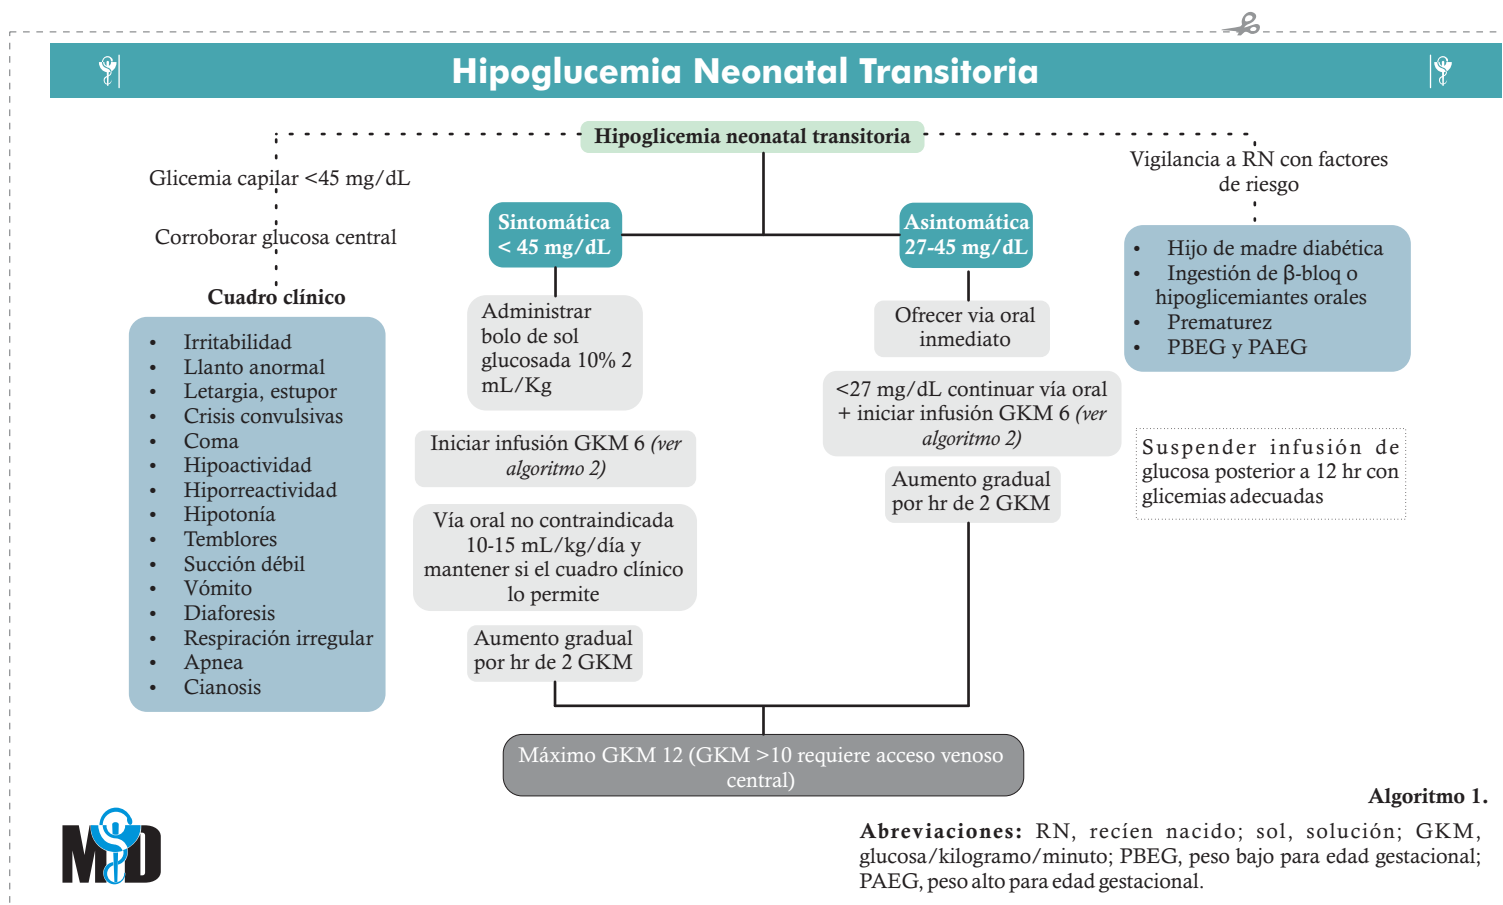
Hipoglucemia Neonatal Transitoria

Hipoglicemia neonatal transitoria

Glicemia capilar <45 mg/dL

Corroborar glucosa central

Cuadro clínico

- Irritabilidad
- Llanto anormal
- Letargia, estupor
- Crisis convulsivas
- Coma
- Hipoactividad
- Hiporreactividad
- Hipotonía
- Temblores
- Succión débil
- Vómito
- Diaforesis
- Respiración irregular
- Apnea
- Cianosis

Sintomática
< 45 mg/dL

Administrar bolo de sol glucosada 10% 2 mL/Kg

Iniciar infusión GKM 6 (ver algoritmo 2)

Vía oral no contraindicada 10-15 mL/kg/día y mantener si el cuadro clínico lo permite

Aumento gradual por hr de 2 GKM

Asintomática
27-45 mg/dL

Ofrecer via oral inmediato

<27 mg/dL continuar vía oral + iniciar infusión GKM 6 (ver algoritmo 2)

Aumento gradual por hr de 2 GKM

Máximo GKM 12 (GKM >10 requiere acceso venoso central)

Vigilancia a RN con factores de riesgo

- Hijo de madre diabética
- Ingestión de β-bloq o hipoglicemiantes orales
- Prematurez
- PBEG y PAEG

Suspender infusión de glucosa posterior a 12 hr con glicemias adecuadas

Algoritmo 1.

Abreviaciones: RN, recíen nacido; sol, solución; GKM, glucosa/kilogramo/minuto; PBEG, peso bajo para edad gestacional; PAEG, peso alto para edad gestacional.

MD